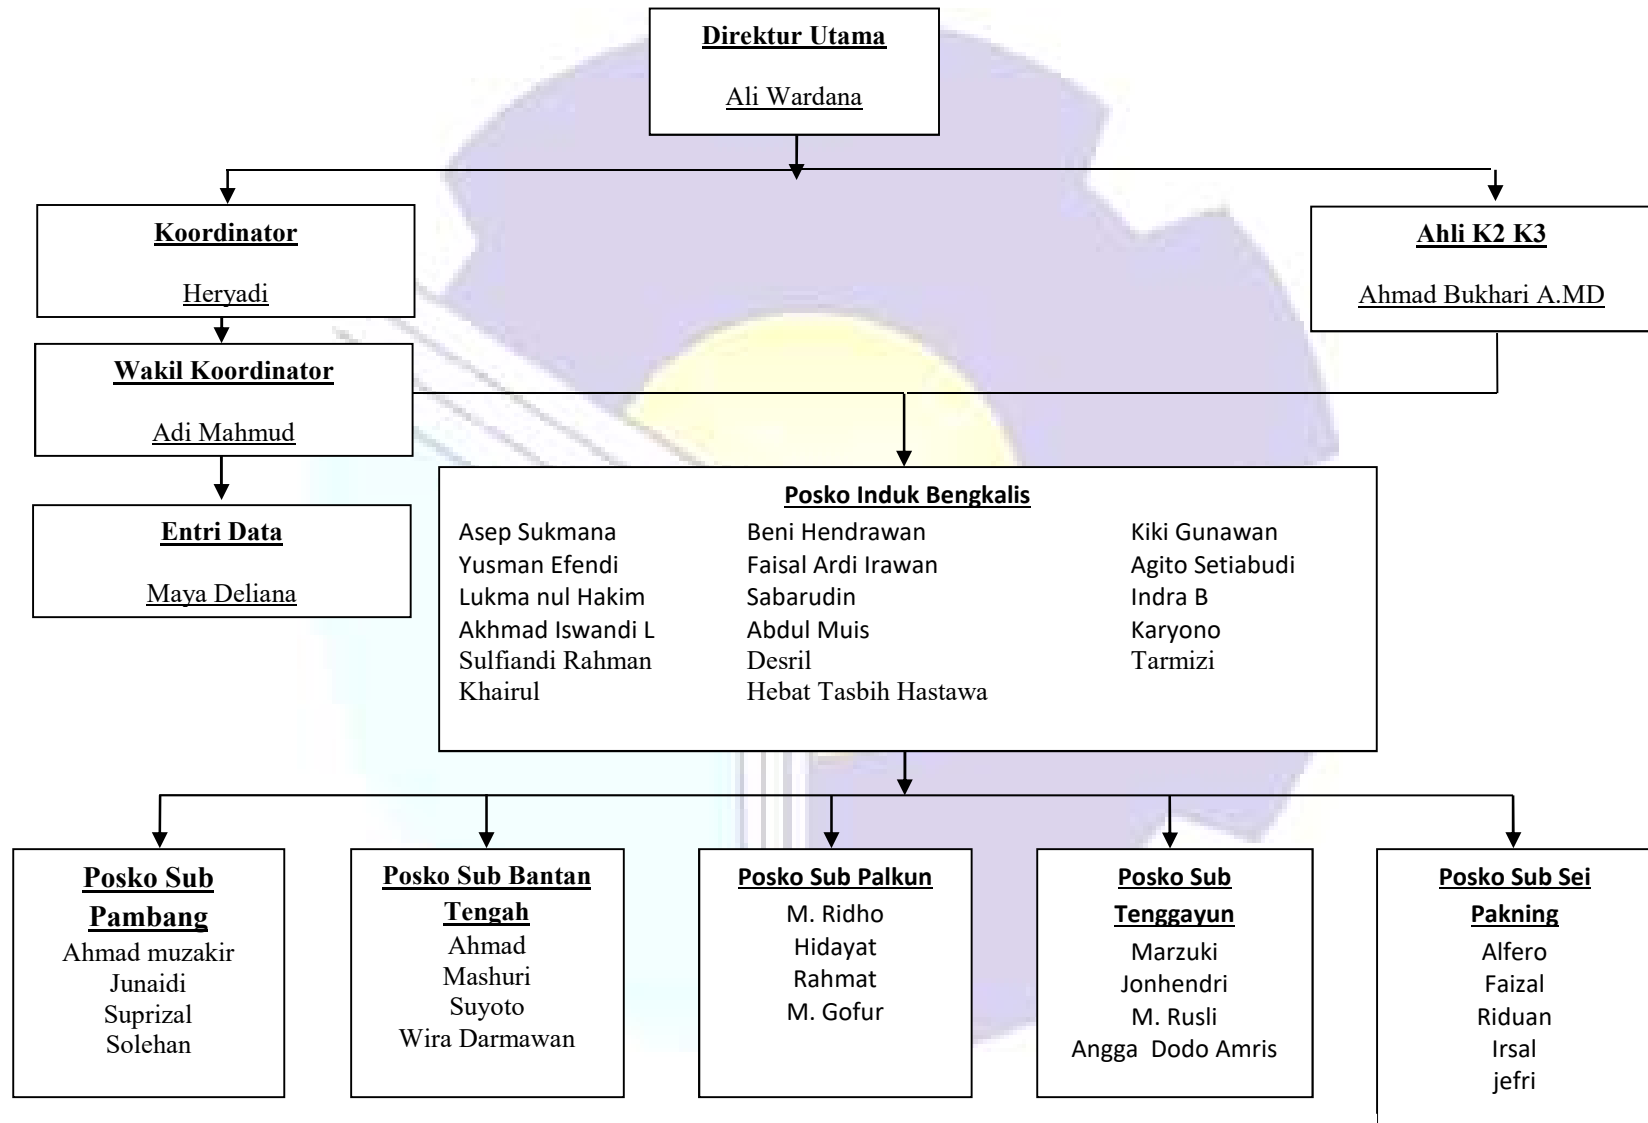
Direktur Utama

Ali Wardana

Koordinator

Heryadi

Ahli K2 K3

Ahmad Bukhari A.MD

Wakil Koordinator

Adi Mahmud

Entri Data

Maya Deliana

Posko Induk Bengkalis

Asep Sukmana
Yusman Efendi
Lukma nul Hakim
Akhmad Iswandi L
Sulfiandi Rahman
Khairul

Beni Hendrawan
Faisal Ardi Irawan
Sabarudin
Abdul Muis
Desril
Hebat Tasbih Hastawa

Kiki Gunawan
Agito Setiabudi
Indra B
Karyono
Tarmizi

Posko Sub Pambang
Ahmad muzakir
Junaidi
Suprizal
Solehan

Posko Sub Bantan Tengah
Ahmad
Mashuri
Suyoto
Wira Darmawan

Posko Sub Palkun
M. Ridho
Hidayat
Rahmat
M. Gofur

Posko Sub Tenggayun
Marzuki
Jonhendri
M. Rusli
Angga Dodo Amris

Posko Sub Sei Pakning
Alfero
Faizal
Riduan
Irsal
jefri